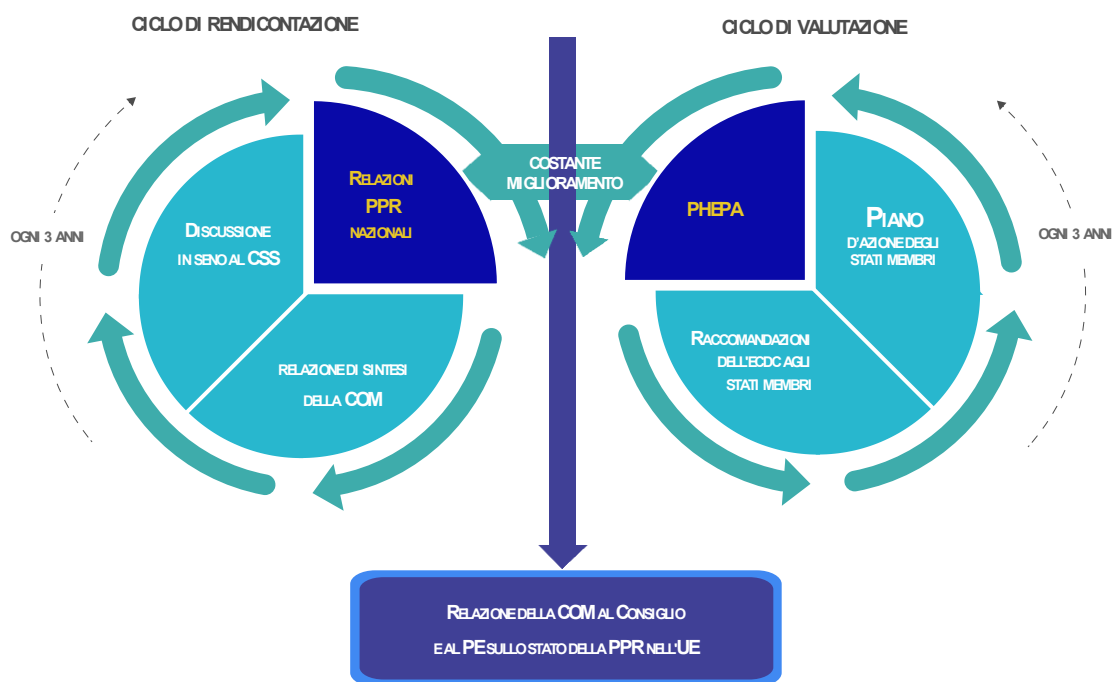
CICLO DI RENDICONTAZIONE

CICLO DI VALUTAZIONE

COSTANTE MIGLIORAMENTO

OGNI 3 ANNI

RELAZIONI PPR NAZIONALI

DISCUSSIONE IN SENO AL CSS

RELAZIONE DI SINTESI DELLA COM

PHEPA

PIANO D'AZIONE DEGLI STATI MEMBRI

RACCOMANDAZIONI DELL'ECDC AGLI STATI MEMBRI

OGNI 3 ANNI

RELAZIONE DELLA COM AL CONSIGLIO E AL PE SULLO STATO DELLA PPR NELL'UE